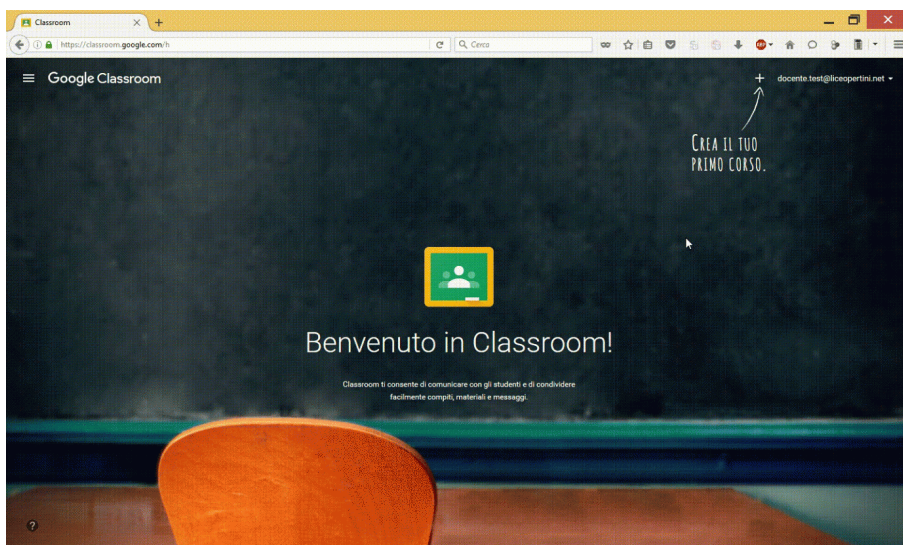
Classroom
https://classroom.google.com/h
Cerca
Google Classroom
+
docente.test@liceopertini.net
CREA IL TUO PRIMO CORSO.
Benvenuto in Classroom!
Classroom ti consente di comunicare con gli studenti e di condividere facilmente compiti, materiali e messaggi.
?